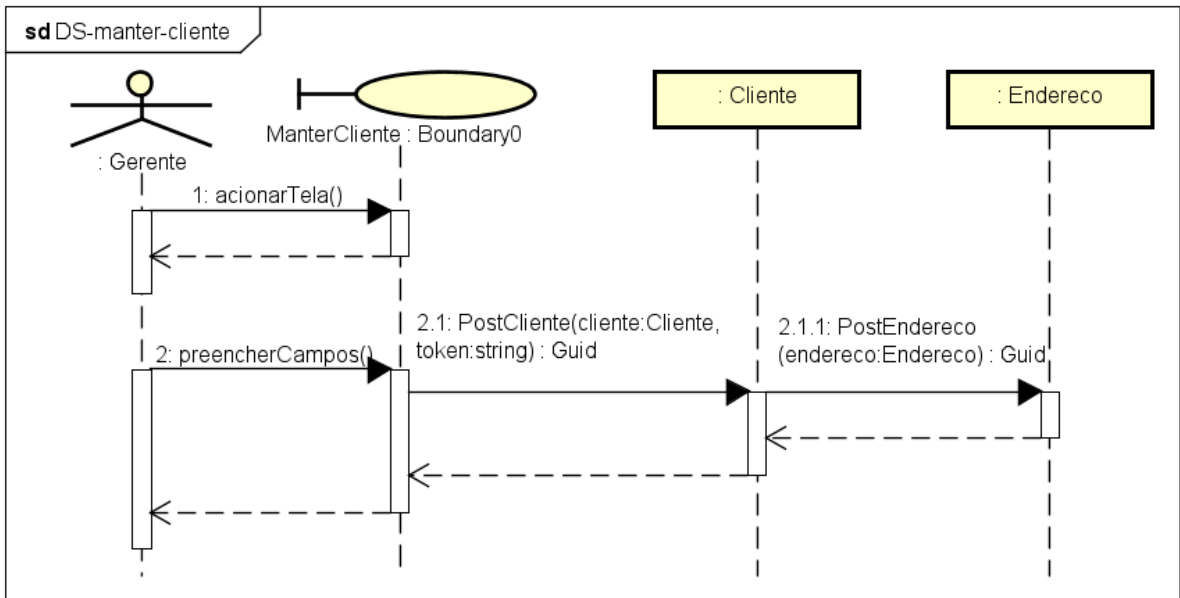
sd DS-manter-cliente

: Gerente

ManterCliente : Boundary0

: Cliente

: Endereco

1: acionarTela()

2: preencherCampos()

2.1: PostCliente(cliente:Cliente, token:string) : Guid

2.1.1: PostEndereco (endereco:Endereco) : Guid